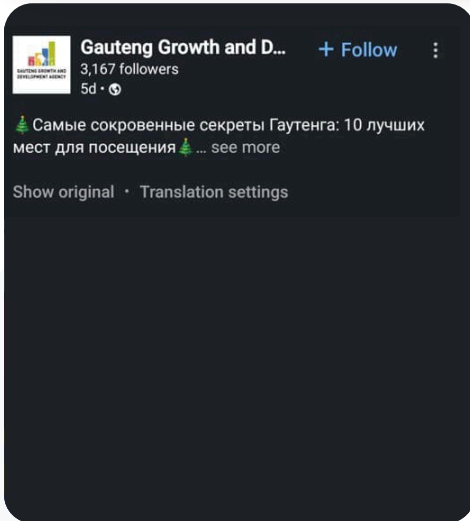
GAUTENG GROWTH AND DEVELOPMENT AGENCY

Gauteng Growth and D...
3,167 followers
5d •

+ Follow

🎄Самые сокровенные секреты Гаутенга: 10 лучших мест для посещения🎄... see more

Show original · Translation settings